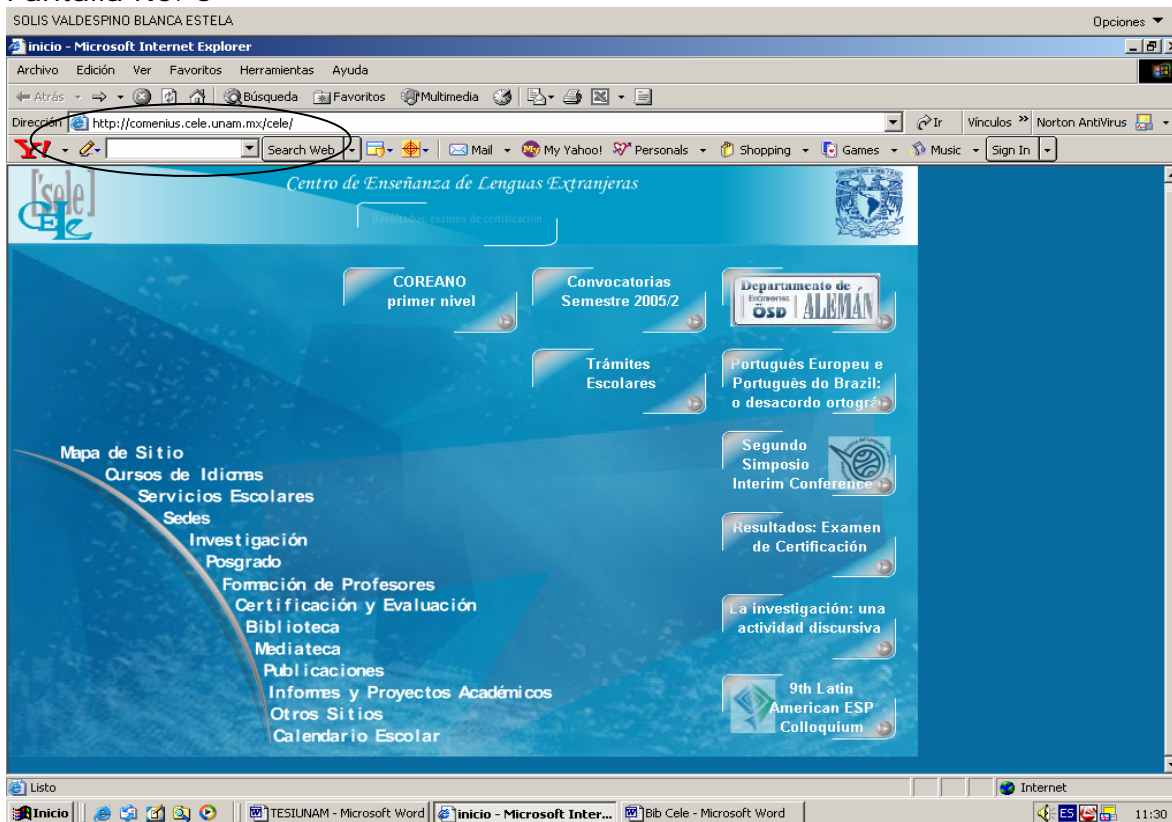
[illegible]

SOLIS VALDESPINO BLANCA ESTELA

Opciones

inicio - Microsoft Internet Explorer

Archivo Edición Ver Favoritos Herramientas Ayuda

Atrás Búsqueda Favoritos Multimedia

Dirección http://comenius.cele.unam.mx/cele/

Ir Vínculos Norton AntiVirus

Search Web Mail My Yahoo! Personals Shopping Games Music Sign In

[sele] CELE

Centro de Enseñanza de Lenguas Extranjeras

Resultados: examen de certificación

COREANO primer nivel

Convocatorias Semestre 2005/2

Departamento de ALEMÁN Examenes ÖSD

Trámites Escolares

Português Europeu e Português do Brazil: o desacordo ortográ

Segundo Simposio Interim Conference

Resultados: Examen de Certificación

La investigación: una actividad discursiva

9th Latin American ESP Colloquium

Mapa de Sitio
Cursos de Idiomas
Servicios Escolares
Sedes
Investigación
Posgrado
Formación de Profesores
Certificación y Evaluación
Biblioteca
Mediateca
Publicaciones
Informes y Proyectos Académicos
Otros Sitios
Calendario Escolar

Listo

Internet

Inicio TESIUNAM - Microsoft Word inicio - Microsoft Inter... Bib Cele - Microsoft Word ES 11:30